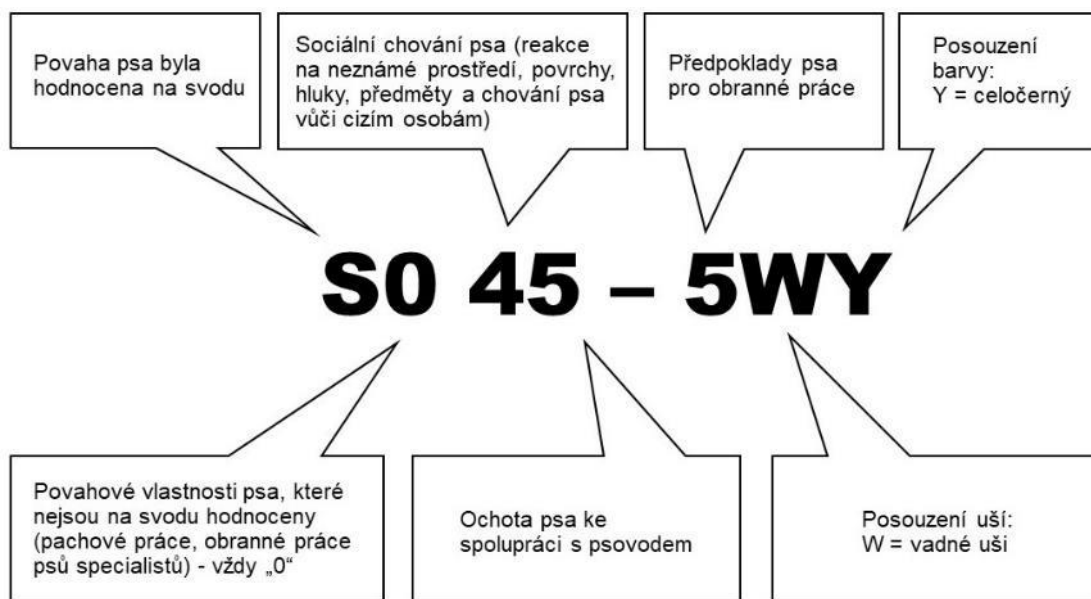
Povaha psa byla hodnocena na svodu

Sociální chování psa (reakce na neznámé prostředí, povrchy, hluky, předměty a chování psa vůči cizím osobám)

Předpoklady psa pro obranné práce

Posouzení barvy:
Y = celočerný

S0 45 – 5WY

Povahové vlastnosti psa, které nejsou na svodu hodnoceny (pachové práce, obranné práce psů specialistů) - vždy „0“

Ochota psa ke spolupráci s psovodem

Posouzení uší:
W = vadné uši